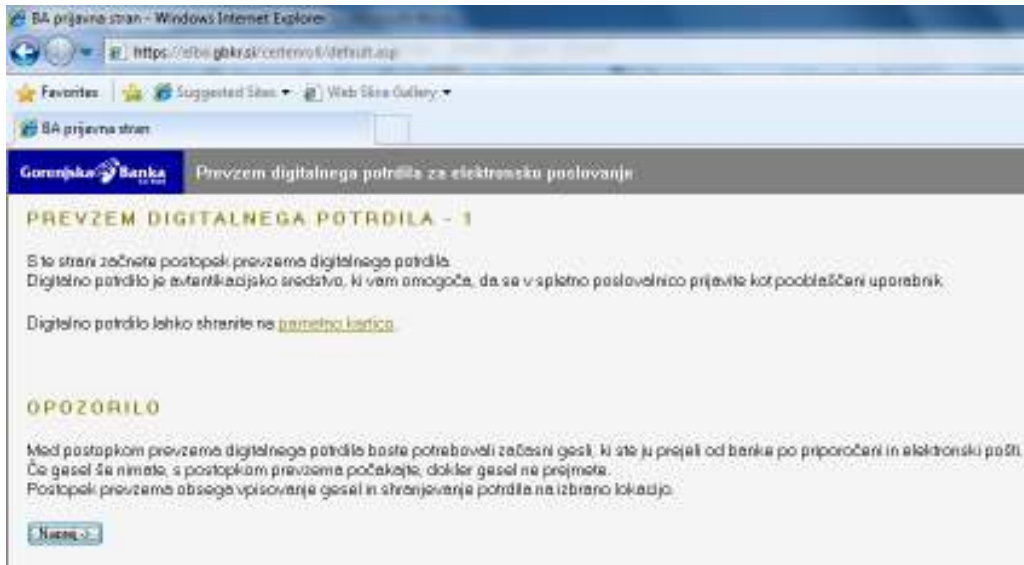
BA prijavna stran - Windows Internet Explorer

https://elba.gbkr.si/certenroll/default.asp

Favorites | Suggested Sites ▾ Web Slice Gallery ▾

BA prijavna stran

Gorenjska Banka

Prevzem digitalnega potrdila za elektronsko poslovanje

PREVZEM DIGITALNEGA POTRDILA - 1

S to strani začnete postopek prevzema digitalnega potrdila.
Digitalno potrdilo je avtentikacijsko sredstvo, ki vam omogoča, da se v spletno poslovalnico prijavite kot pooblaščeni uporabnik.

Digitalno potrdilo lahko shranite na pametno kartico.

OPOZORILO

Med postopkom prevzema digitalnega potrdila boste potrebovali začasni gesli, ki ste ju prejeli od banke po priporočeni in elektronski pošti.
Če gesel še nimate, s postopkom prevzema počakajte, dokler gesel ne prejmete.
Postopek prevzema obsega vpisovanje gesel in shranjevanje potrdila na izbrano lokacijo.

Naprej >